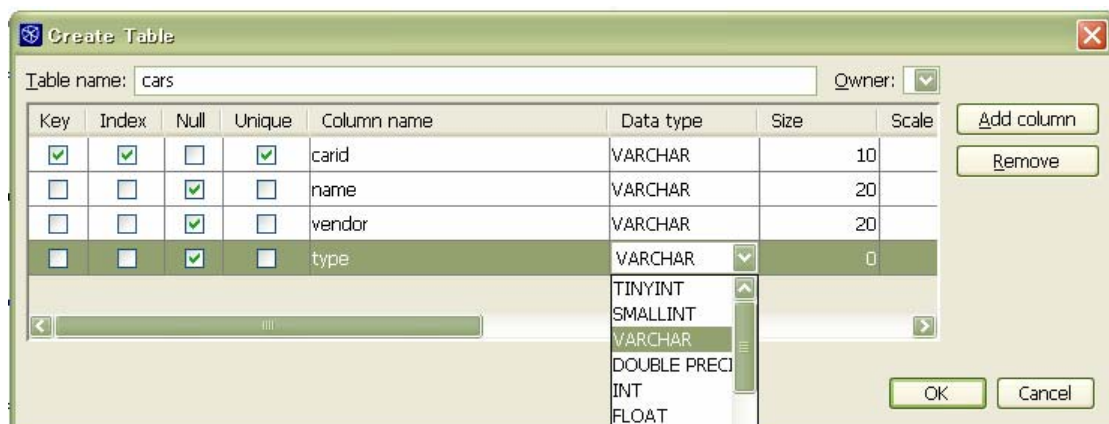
Create Table

Table name: cars

Owner:

| Key | Index | Null | Unique | Column name | Data type | Size | Scale |
|---|---|---|---|---|---|---|---|
| ☑ | ☑ | ☐ | ☑ | carid | VARCHAR | 10 | |
| ☐ | ☐ | ☑ | ☐ | name | VARCHAR | 20 | |
| ☐ | ☐ | ☑ | ☐ | vendor | VARCHAR | 20 | |
| ☐ | ☐ | ☑ | ☐ | type | VARCHAR | 0 | |

TINYINT
SMALLINT
VARCHAR
DOUBLE PRECI
INT
FLOAT

Add column

Remove

OK

Cancel